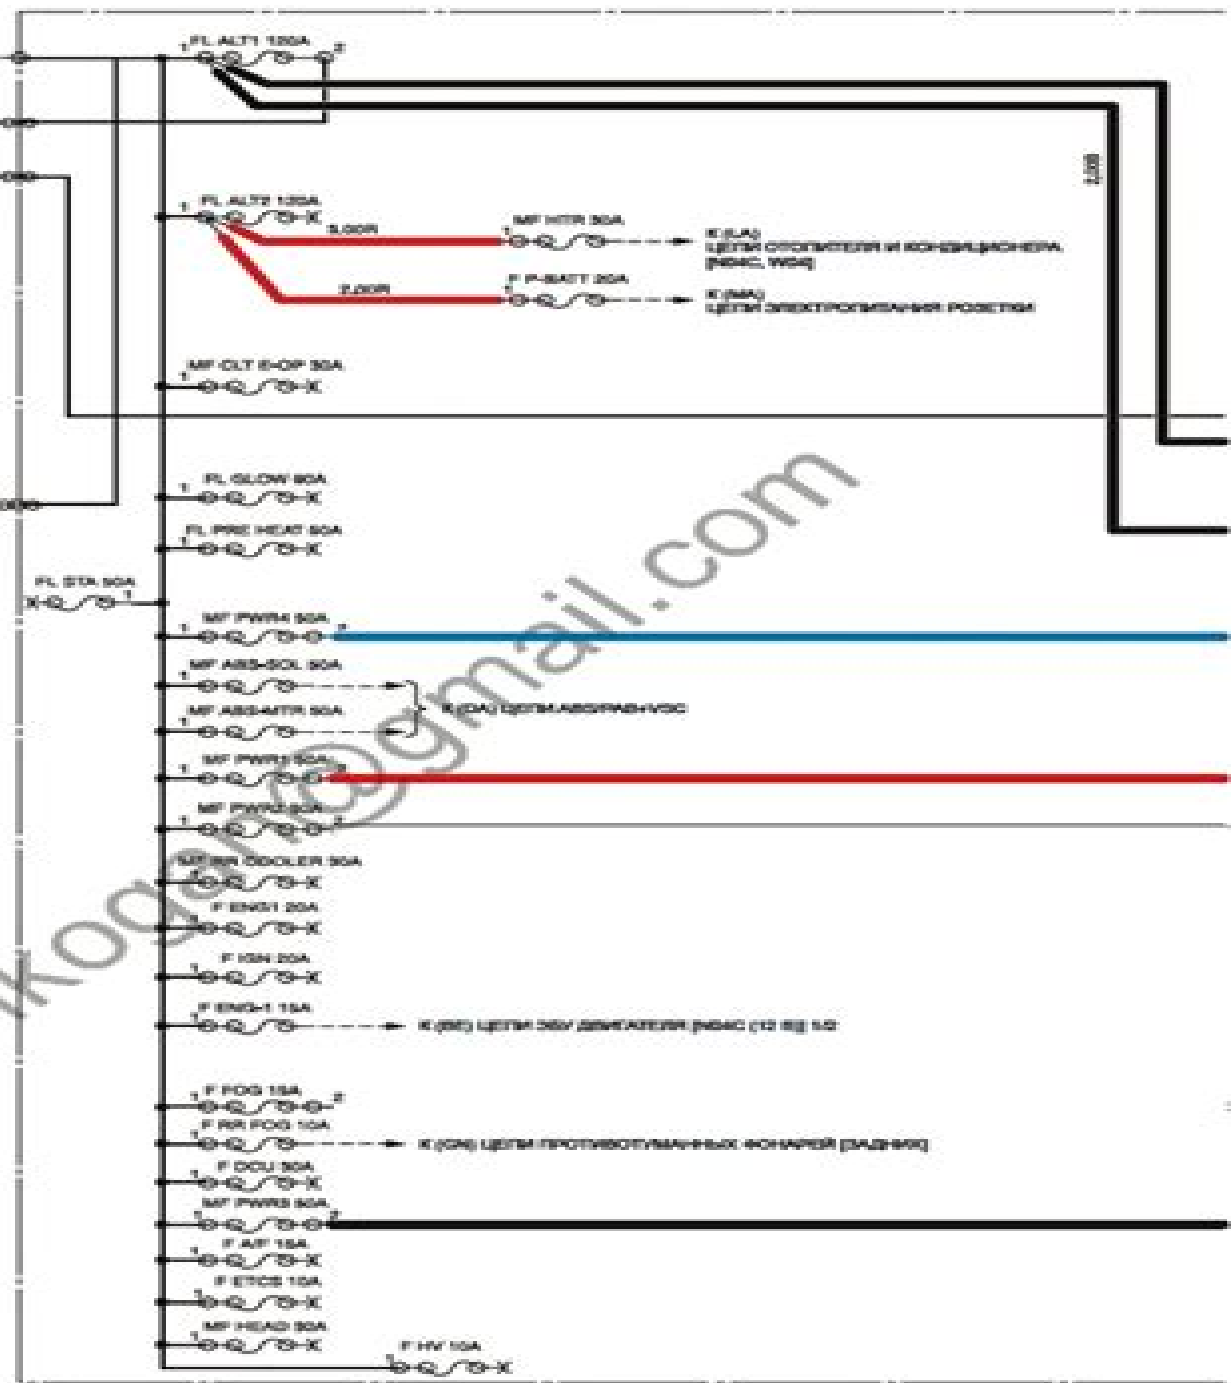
FL ALT1 120A
1
2
FL ALT2 120A
5,00R
MF HTR 50A
K (LA)
ЦЕПИ ОТОПИТЕЛЯ И КОНДИЦИОНЕРА [ND4C, WD4]
2,00R
F P-BATT 20A
K (MA)
ЦЕПИ ЭЛЕКТРОПИТАНИЯ РОЗЕТКИ
MF CLT E-OP 30A
FL GLOW 80A
FL PRE HEAT 50A
FL STA 50A
MF PWR4 50A
MF ABS-SOL 30A
MF ABS-MTR 50A
K (OA) ЦЕПИ ABS/PABHVSC
MF PWR1 50A
MF PWR2 50A
MF RR COOLER 30A
F ENG1 20A
F IGN 20A
F ENG-1 15A
K (BE) ЦЕПИ ЭБУ ДВИГАТЕЛЯ [ND4C (12 B)] 1/2
F FOG 15A
F RR FOG 10A
K (OA) ЦЕПИ ПРОТИВОТУМАННЫХ ФОНАРЕЙ [ЗАДНИХ]
F DCU 30A
MF PWR3 50A
F A/F 15A
F ETCS 10A
MF HEAD 50A
F HV 10A
kogen@gmail.com